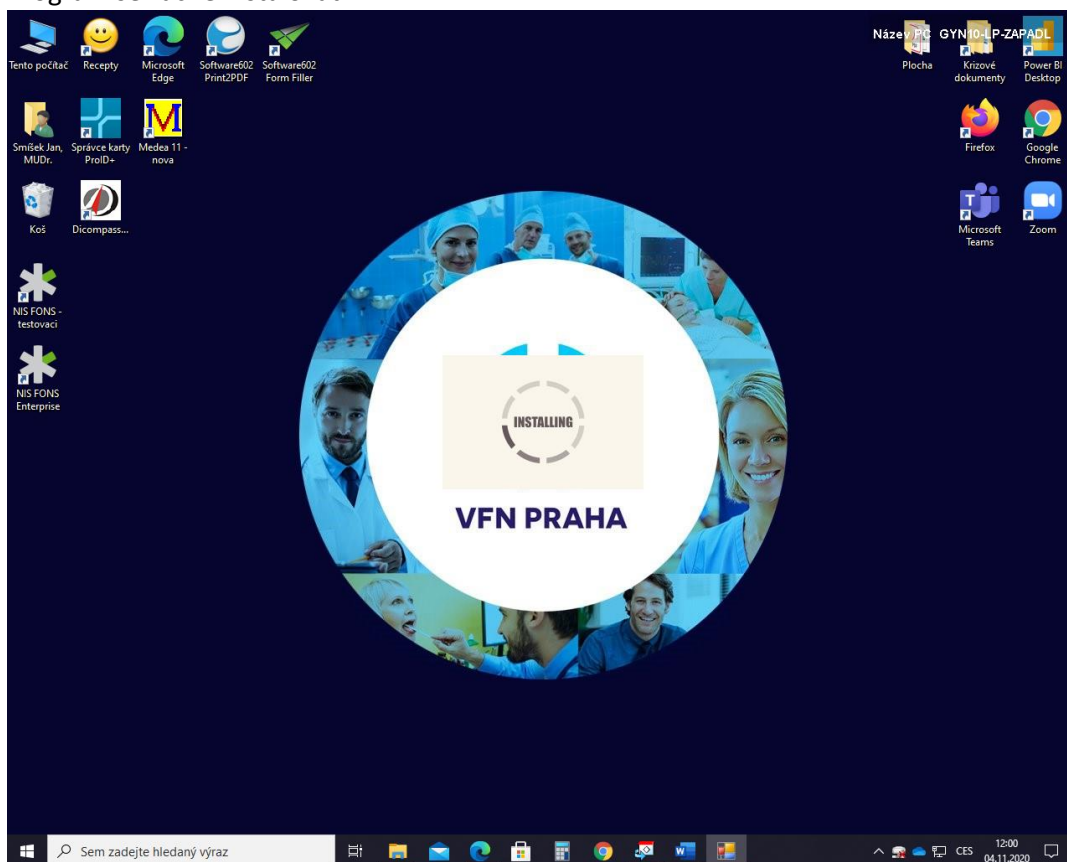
Tento počítač
Recepty
Microsoft Edge
Software602 Print2PDF
Software602 Form Filler
Smíšek Jan, MUDr.
Správce karty ProID+
Medea 11 - nova
Koš
Dicompass...
NIS FONS - testovaci
NIS FONS Enterprise

Název PC GYN10-LP-ZAPADL
Plocha
Krizové dokumenty
Power BI Desktop
Firefox
Google Chrome
Microsoft Teams
Zoom

INSTALLING
VFN PRAHA

Sem zadejte hledaný výraz
CES
12:00
04.11.2020